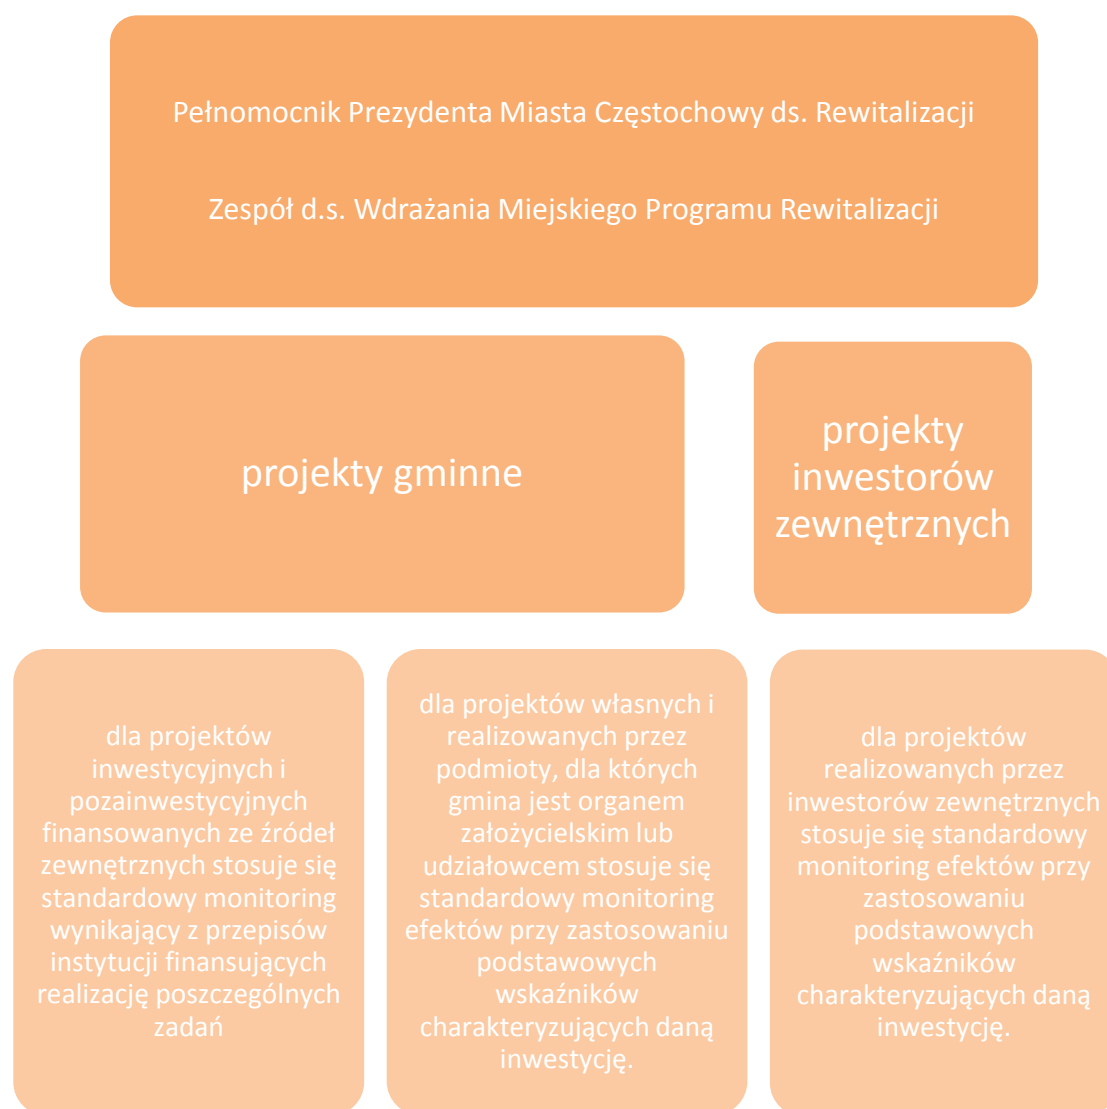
Pełnomocnik Prezydenta Miasta Częstochowy ds. Rewitalizacji

Zespół d.s. Wdrażania Miejskiego Programu Rewitalizacji

projekty gminne

projekty inwestorów zewnętrznych

dla projektów inwestycyjnych i pozainwestycyjnych finansowanych ze źródeł zewnętrznych stosuje się standardowy monitoring wynikający z przepisów instytucji finansujących realizację poszczególnych zadań

dla projektów własnych i realizowanych przez podmioty, dla których gmina jest organem założycielskim lub udziałowcem stosuje się standardowy monitoring efektów przy zastosowaniu podstawowych wskaźników charakteryzujących daną inwestycję.

dla projektów realizowanych przez inwestorów zewnętrznych stosuje się standardowy monitoring efektów przy zastosowaniu podstawowych wskaźników charakteryzujących daną inwestycję.